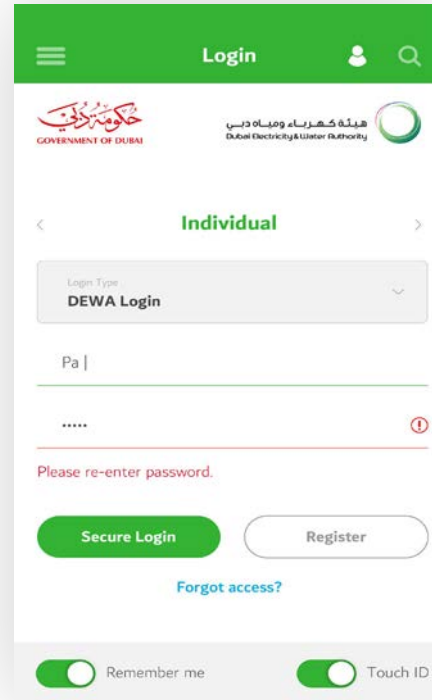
Login

حكومة دبي
GOVERNMENT OF DUBAI

هيئة كهرباء ومياه دبي
Dubai Electricity & Water Authority

<

Individual

>

Login Type
DEWA Login

Pa |

·····

Please re-enter password.

Secure Login

Register

Forgot access?

Remember me

Touch ID